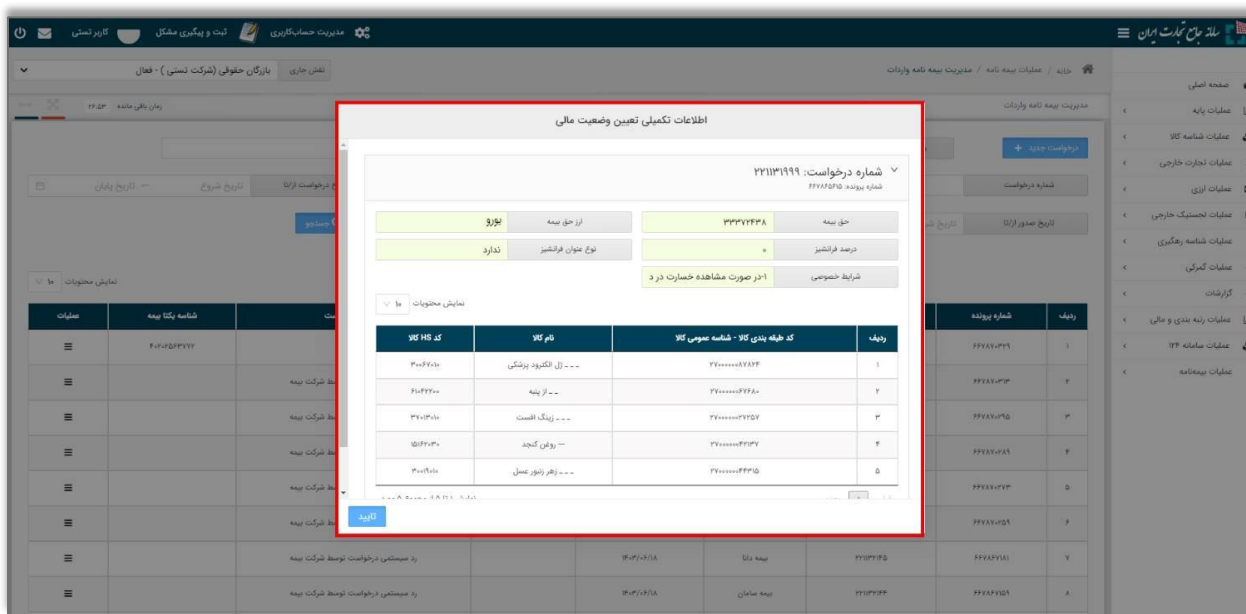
سامانه جامع تجارت ایران
مدیریت حساب‌کاربری
ثبت و پیگیری مشکل
کاربر تستی
نقش جاری
بازرگان حقوقی (شرکت تستی) - فعال
خانه / عملیات بیمه نامه / مدیریت بیمه نامه واردات
مدیریت بیمه نامه واردات
زمان باقی مانده ۲۲:۵۳
صفحه اصلی
عملیات پایه
عملیات شناسه کالا
عملیات تجارت خارجی
عملیات ارزی
عملیات لجستیک خارجی
عملیات شناسه رهگیری
عملیات گمرکی
گزارشات
عملیات رتبه بندی و مالی
عملیات سامانه ۱۲۴
عملیات بیمه‌نامه
درخواست جدید +
شماره درخواست
تاریخ صدور از/تا
تاریخ شروع
تاریخ پایان
جستجو
نمایش محتویات ۱۰
ردیف
شماره پرونده
شناسه یکتا بیمه
عملیات

اطلاعات تکمیلی تعیین وضعیت مالی

شماره درخواست: ۲۲۱۱۳۱۹۹۹
شماره پرونده: ۶۶۷۸۶۵۶۱۵

| حق بیمه | ۳۳۳۳۷۲۴۳۸ | ارز حق بیمه | یورو |
|---|---|---|---|
| درصد فرانشیز | ۰ | نوع عنوان فرانشیز | ندارد |
| شرایط خصوصی | ۱-در صورت مشاهده خسارت در د | | |

نمایش محتویات ۱۰

| ردیف | کد طبقه بندی کالا - شناسه عمومی کالا | نام کالا | کد HS کالا |
|---|---|---|---|
| ۱ | ۲۷۰۰۰۰۰۰۸۷۸۲۴ | --- ژل الکترود پزشکی | ۳۰۰۶۷۰۱۰ |
| ۲ | ۲۷۰۰۰۰۰۰۶۷۶۸۰ | -- از پنبه | ۶۱۰۴۲۲۰۰ |
| ۳ | ۲۷۰۰۰۰۰۰۳۷۲۵۷ | --- زینک افست | ۳۷۰۱۳۰۱۰ |
| ۴ | ۲۷۰۰۰۰۰۰۴۳۱۳۷ | -- روغن کنجد | ۱۵۱۵۵۰۳۰ |
| ۵ | ۲۷۰۰۰۰۰۰۴۴۳۱۵ | --- زهر زنبور عسل | ۳۰۰۱۹۰۱۰ |

تایید

| ۱ | ۶۶۷۸۸۷۰۳۲۹ | ۴۰۲۰۵۶۳۷۷۲ |
| ۲ | ۶۶۷۸۸۷۰۳۱۳ | توسط شرکت بیمه |
| ۳ | ۶۶۷۸۸۷۰۴۹۵ | توسط شرکت بیمه |
| ۴ | ۶۶۷۸۸۷۰۳۸۹ | توسط شرکت بیمه |
| ۵ | ۶۶۷۸۸۷۰۳۷۳ | توسط شرکت بیمه |
| ۶ | ۶۶۷۸۸۷۰۵۵۹ | توسط شرکت بیمه |
| ۷ | ۶۶۷۸۶۴۷۱۸۱ | ۲۲۱۱۳۲۱۶۵ | بیمه دانا | ۱۴۰۳/۰۶/۱۸ | رد سیستمی درخواست توسط شرکت بیمه |
| ۸ | ۶۶۷۸۶۴۷۵۵۹ | ۲۲۱۱۳۲۱۴۴ | بیمه سامان | ۱۴۰۳/۰۶/۱۸ | رد سیستمی درخواست توسط شرکت بیمه |